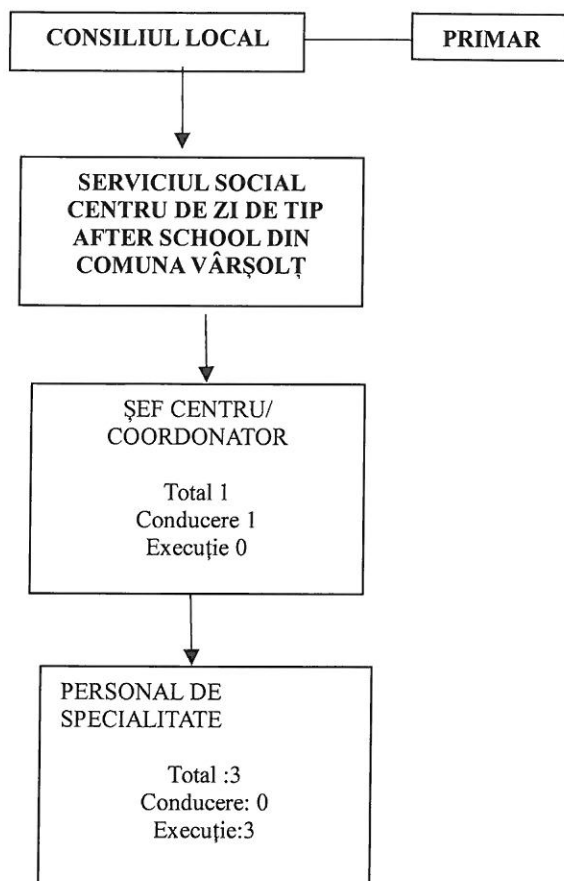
CONSILIUL LOCAL

PRIMAR

SERVICIUL SOCIAL CENTRU DE ZI DE TIP AFTER SCHOOL DIN COMUNA VÂRȘOLȚ

ȘEF CENTRU/ COORDONATOR

Total 1
Conducere 1
Execuție 0

PERSONAL DE SPECIALITATE

Total :3
Conducere: 0
Execuție:3